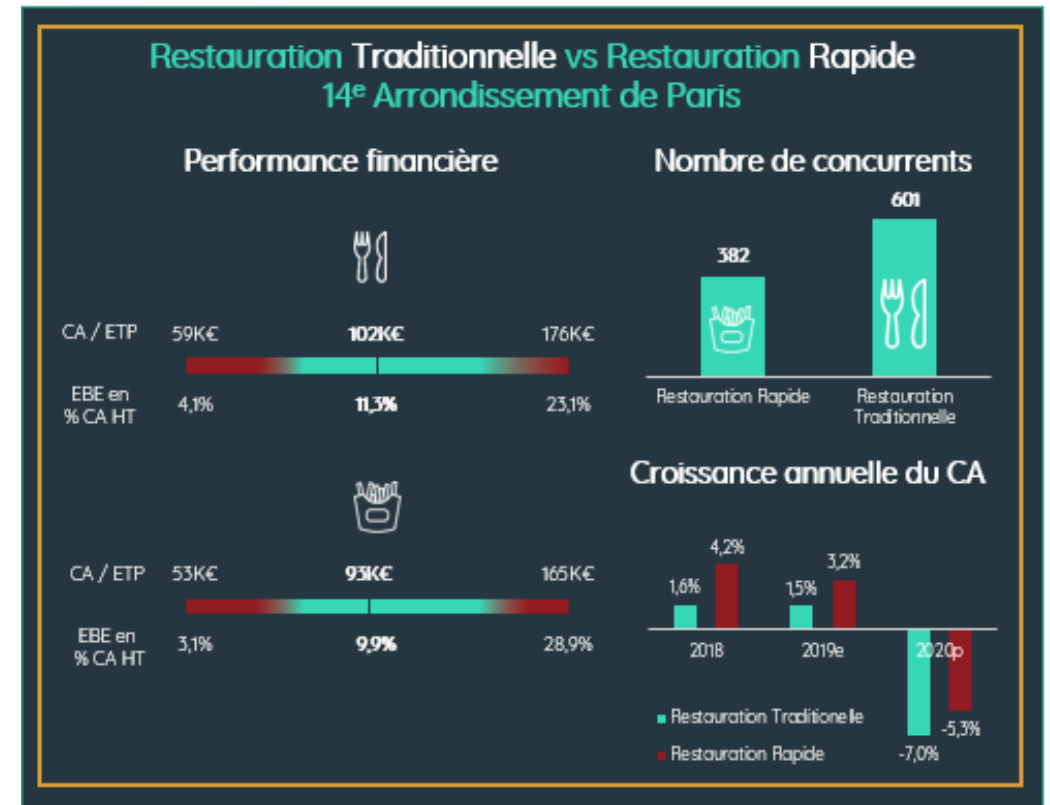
Restauration Traditionnelle vs Restauration Rapide
14$^{e}$ Arrondissement de Paris

Performance financière

| | | | |
|---|---|---|---|
| CA / ETP | 59K€ | 102K€ | 176K€ |
| EBE en % CA HT | 4,1% | 11,3% | 23,1% |

| | | | |
|---|---|---|---|
| CA / ETP | 53K€ | 93K€ | 165K€ |
| EBE en % CA HT | 3,1% | 9,9% | 28,9% |

Nombre de concurrents

382
601
Restauration Rapide
Restauration Traditionnelle

Croissance annuelle du CA

1,6%
4,2%
1,5%
3,2%
-7,0%
-5,3%
2018
2019e
2020p

Restauration Traditionelle
Restauration Rapide